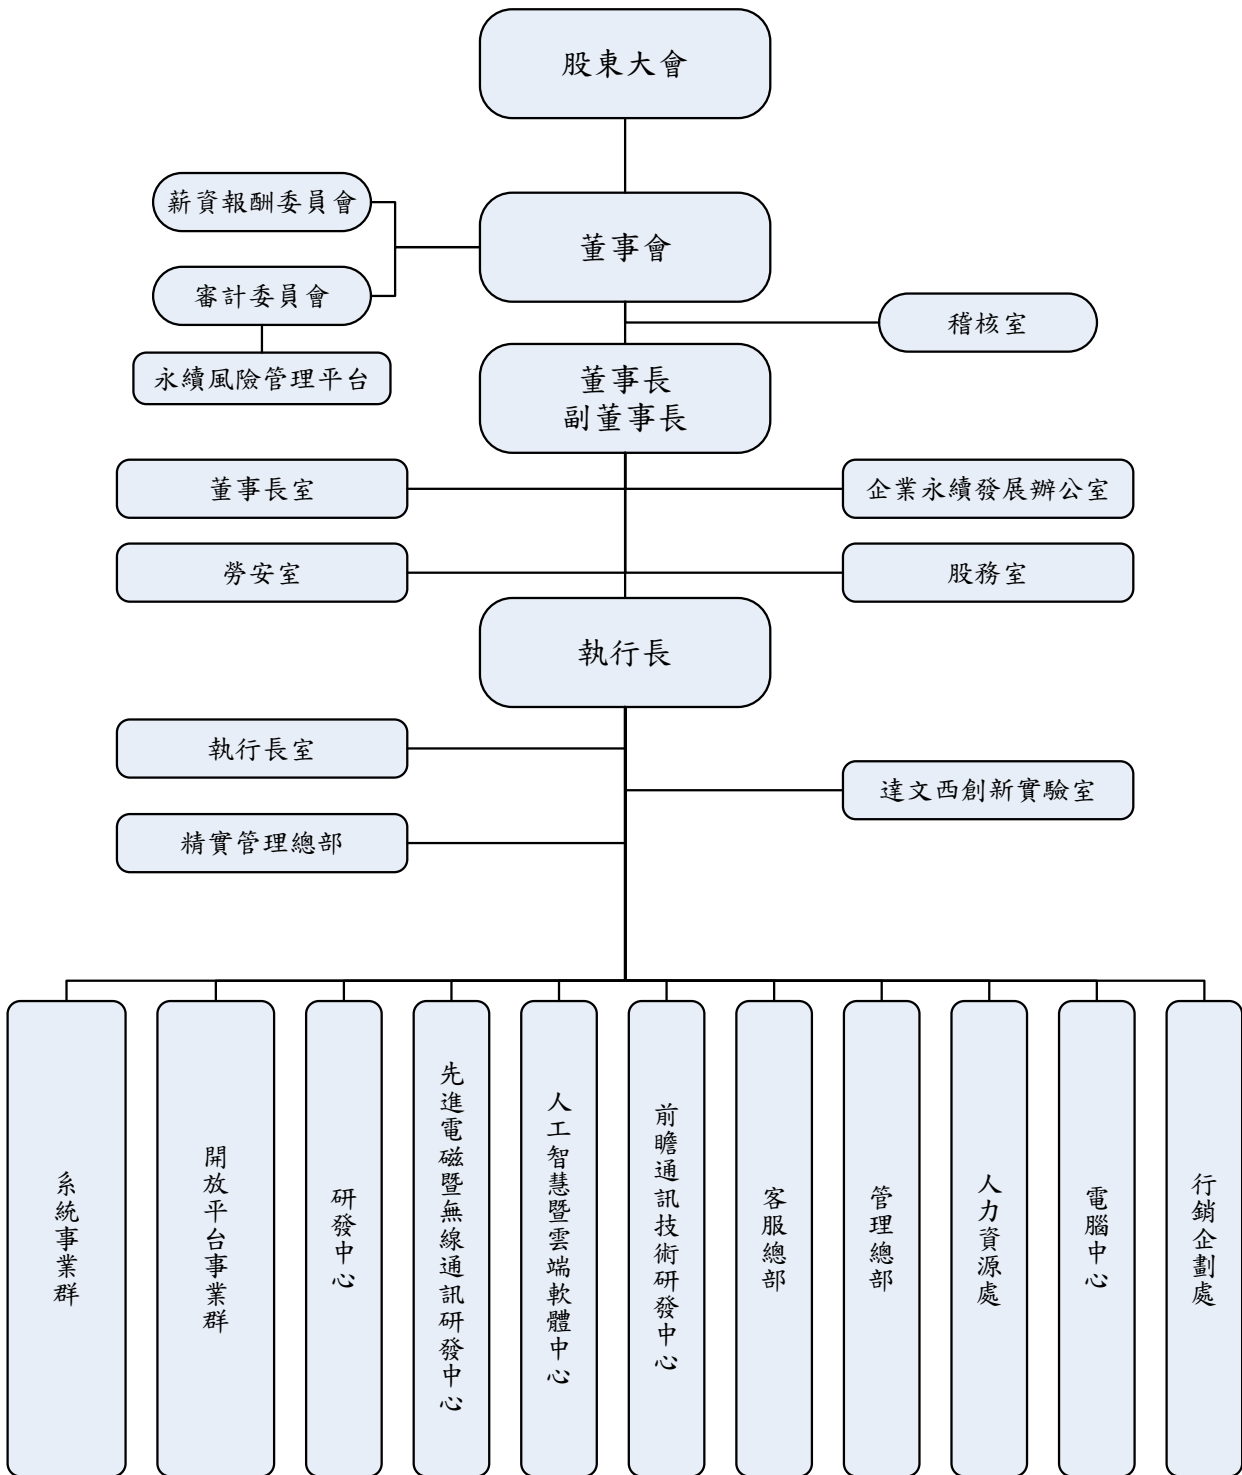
股東大會

薪資報酬委員會

董事會

審計委員會

稽核室

永續風險管理平台

董事長
副董事長

董事長室

企業永續發展辦公室

勞安室

股務室

執行長

執行長室

達文西創新實驗室

精實管理總部

系統事業群

開放平台事業群

研發中心

先進電磁暨無線通訊研發中心

人工智慧暨雲端軟體中心

前瞻通訊技術研發中心

客服總部

管理總部

人力資源處

電腦中心

行銷企劃處